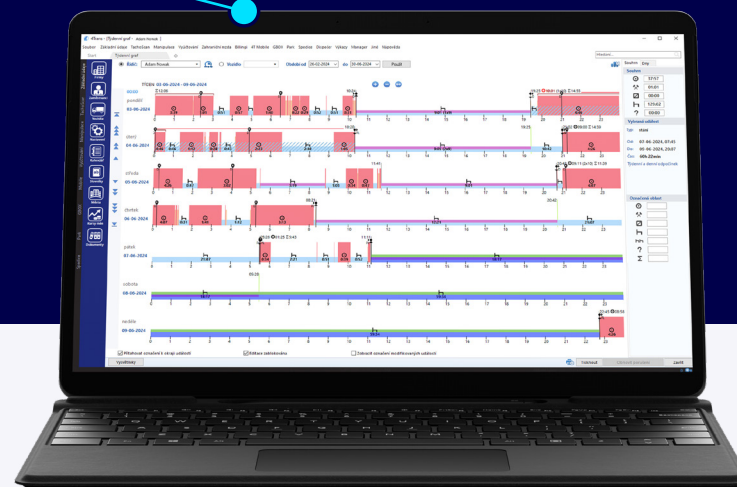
Soubor Základní údaje Tachografy Manipulace Vyúčtování Zákonná evidence Bilance 4T Mobile GBOX Paní Spotřeba Dispečer Výkazy Vlastní Jiné Nápověda

Řidič Adam Novák Vozidlo Období od 29-02-2024 do 09-06-2024 Použít

TÝDEN: 03-06-2024 - 09-06-2024

pondělí 03-06-2024

úterý 04-06-2024

středa 05-06-2024

čtvrtek 06-06-2024

pátek 07-06-2024

sobota 08-06-2024

neděle 09-06-2024

Souhrn

Vybraná událost

Typ: dopo

Od: 03-06-2024, 07:41

Do: 03-06-2024, 23:07

Dne: 909:22min

Zobrazit sloučení

Vyhodnocení

zavřít